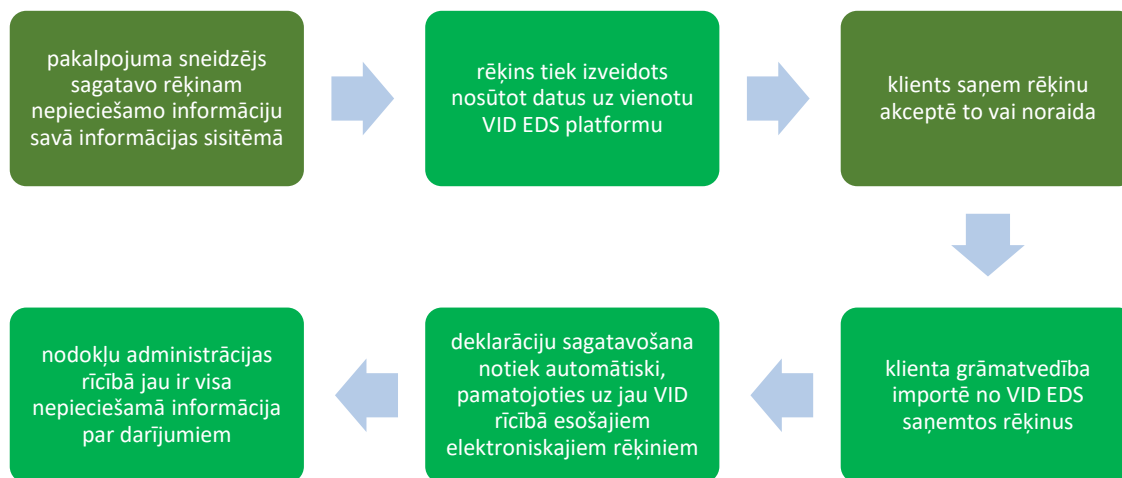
pakalpojuma sneidzējs sagatavo rēķinam nepieciešamo informāciju savā informācijas sisitēmā

rēķins tiek izveidots nosūtot datus uz vienotu VID EDS platformu

klients saņem rēķinu akceptē to vai noraida

klienta grāmatvedība importē no VID EDS saņemtos rēķinus

deklarāciju sagatavošana notiek automātiski, pamatojoties uz jau VID rīcībā esošajiem elektroniskajiem rēķiniem

nodokļu administrācijas rīcībā jau ir visa nepieciešamā informācija par darījumiem